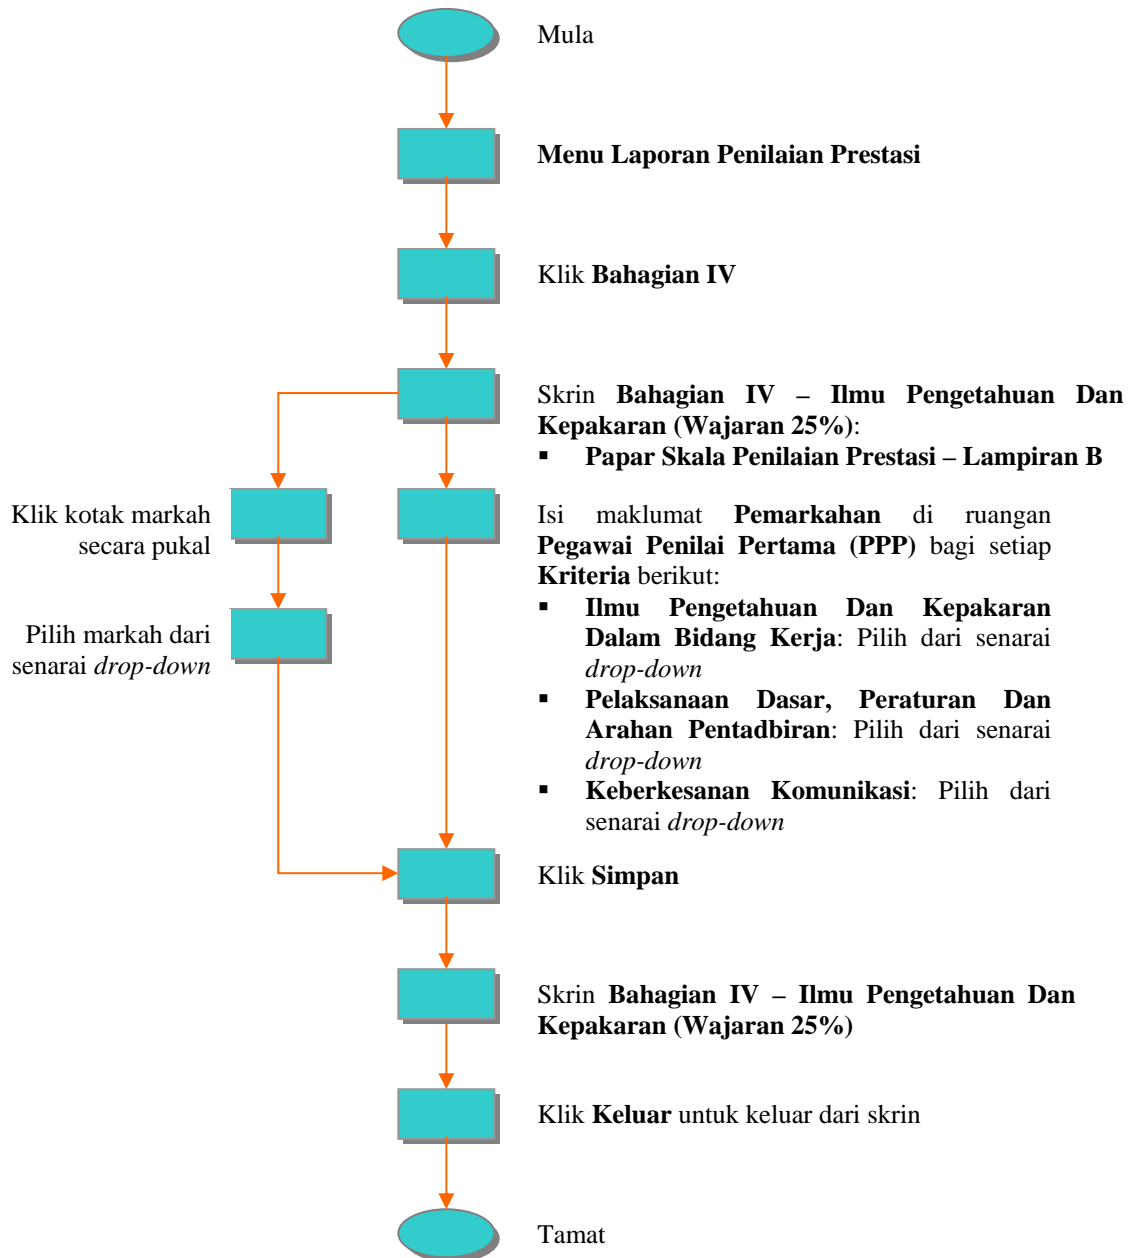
Mula

**Menu Laporan Penilaian Prestasi**

Klik **Bahagian IV**

Skrin **Bahagian IV – Ilmu Pengetahuan Dan Kepakaran (Wajaran 25%)**:
- **Papar Skala Penilaian Prestasi – Lampiran B**

Klik kotak markah secara pukal

Pilih markah dari senarai *drop-down*

Isi maklumat **Pemarkahan** di ruangan **Pegawai Penilai Pertama (PPP)** bagi setiap **Kriteria** berikut:
- **Ilmu Pengetahuan Dan Kepakaran Dalam Bidang Kerja**: Pilih dari senarai *drop-down*
- **Pelaksanaan Dasar, Peraturan Dan Arahan Pentadbiran**: Pilih dari senarai *drop-down*
- **Keberkesanan Komunikasi**: Pilih dari senarai *drop-down*

Klik **Simpan**

Skrin **Bahagian IV – Ilmu Pengetahuan Dan Kepakaran (Wajaran 25%)**

Klik **Keluar** untuk keluar dari skrin

Tamat